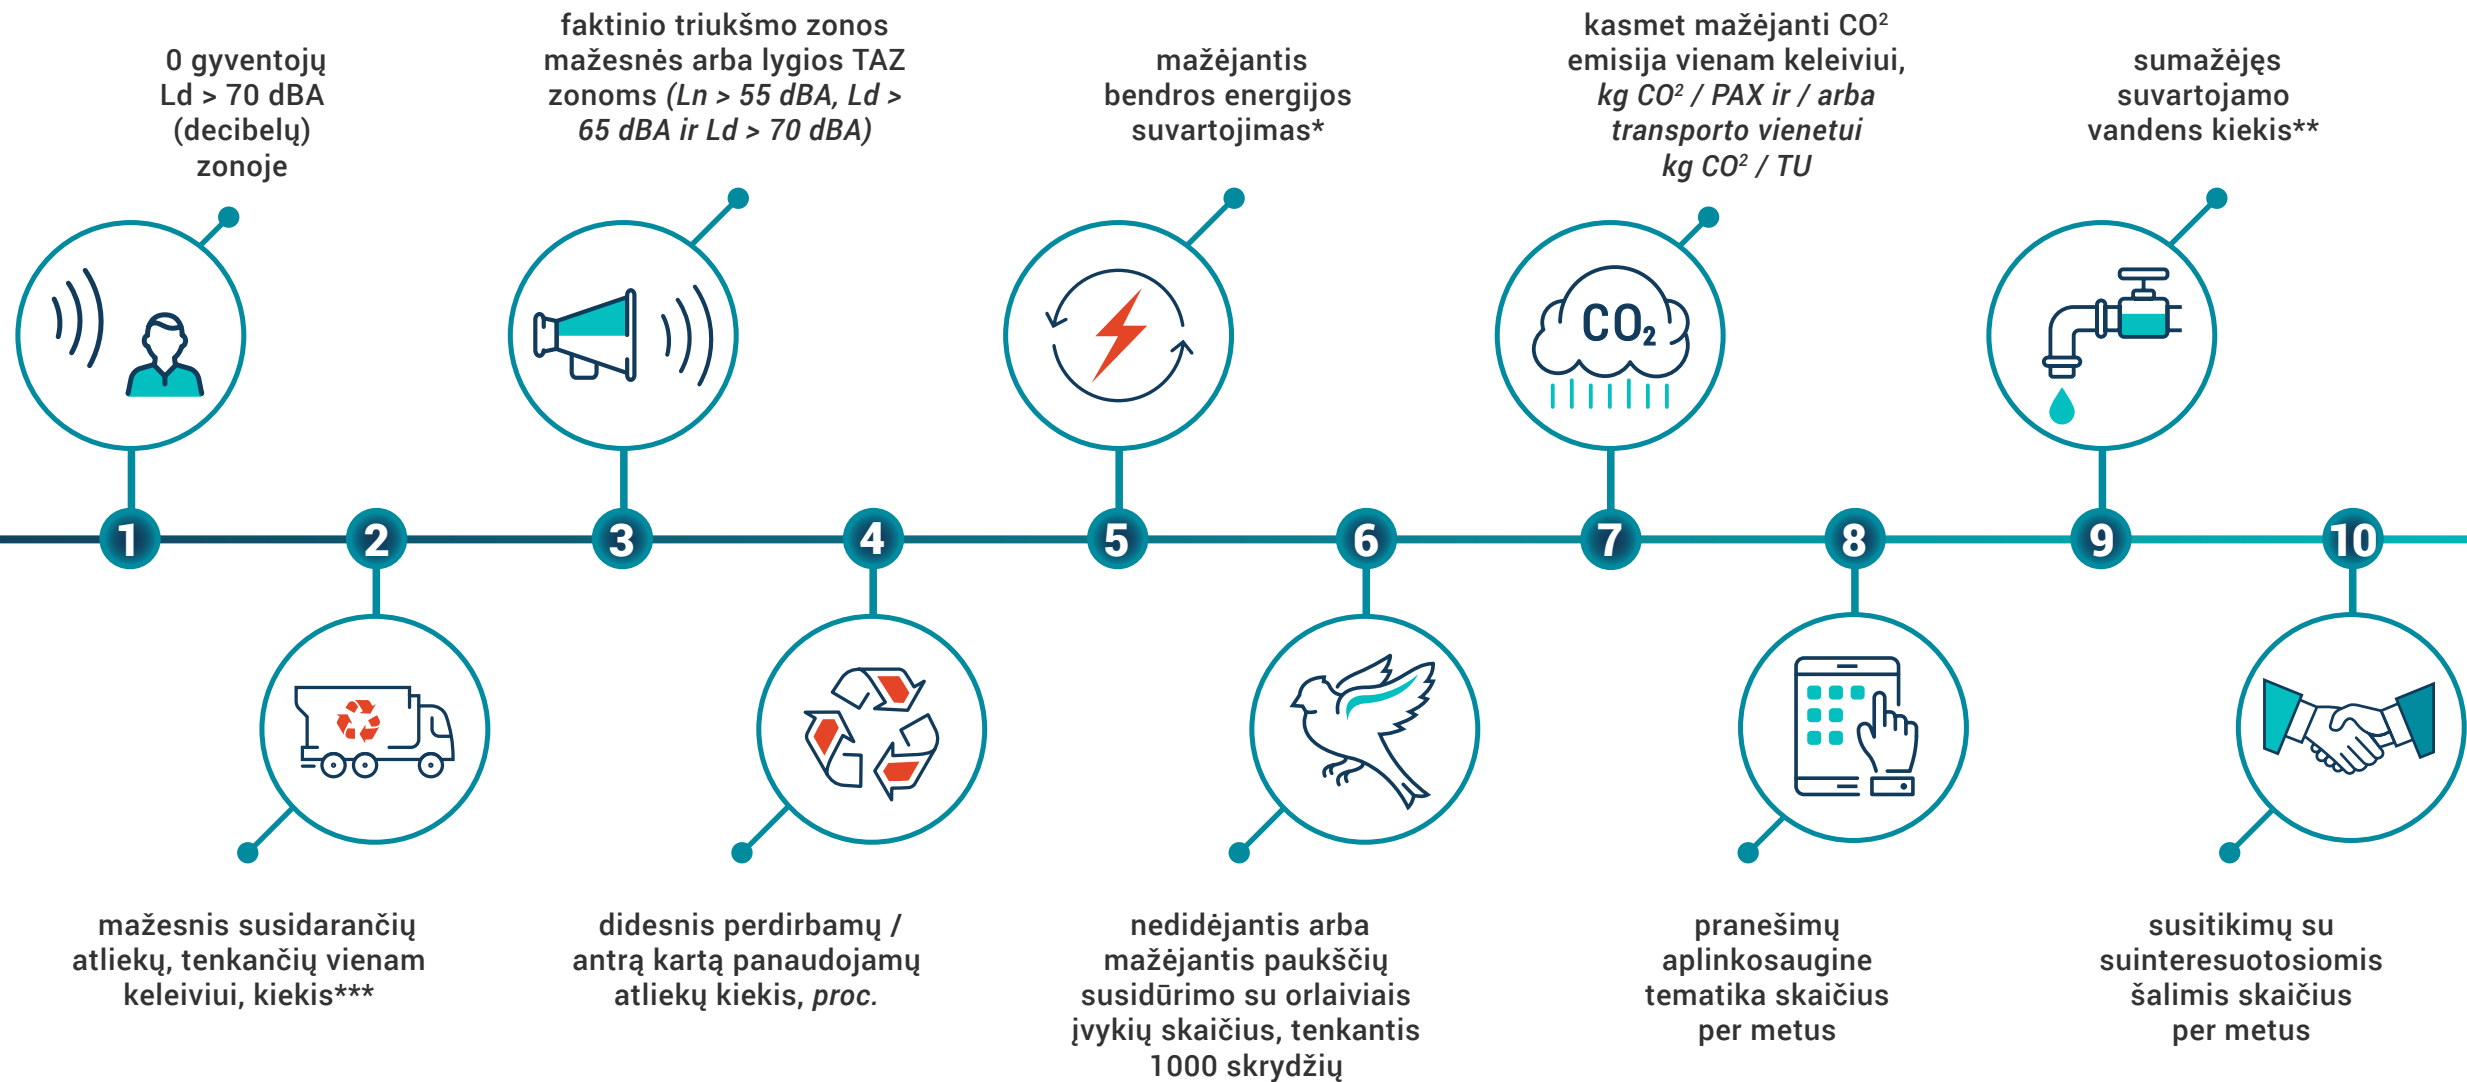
0 gyventojų Ld > 70 dBA (decibelų) zonoje

faktinio triukšmo zonos mažesnės arba lygios TAZ zonoms *(Ln > 55 dBA, Ld > 65 dBA ir Ld > 70 dBA)*

mažėjantis bendros energijos suvartojimas*

kasmet mažėjanti CO² emisija vienam keleiviui, *kg CO² / PAX ir / arba transporto vienetui kg CO² / TU*

sumažėjęs suvartojamo vandens kiekis**

$CO_2$

1

2

3

4

5

6

7

8

9

10

mažesnis susidarančių atliekų, tenkančių vienam keleiviui, kiekis***

didesnis perdirbamų / antrą kartą panaudojamų atliekų kiekis, *proc.*

nedidėjantis arba mažėjantis paukščių susidūrimo su orlaiviais įvykių skaičius, tenkantis 1000 skrydžių

pranešimų aplinkosaugine tematika skaičius per metus

susitikimų su suinteresuotosiomis šalimis skaičius per metus